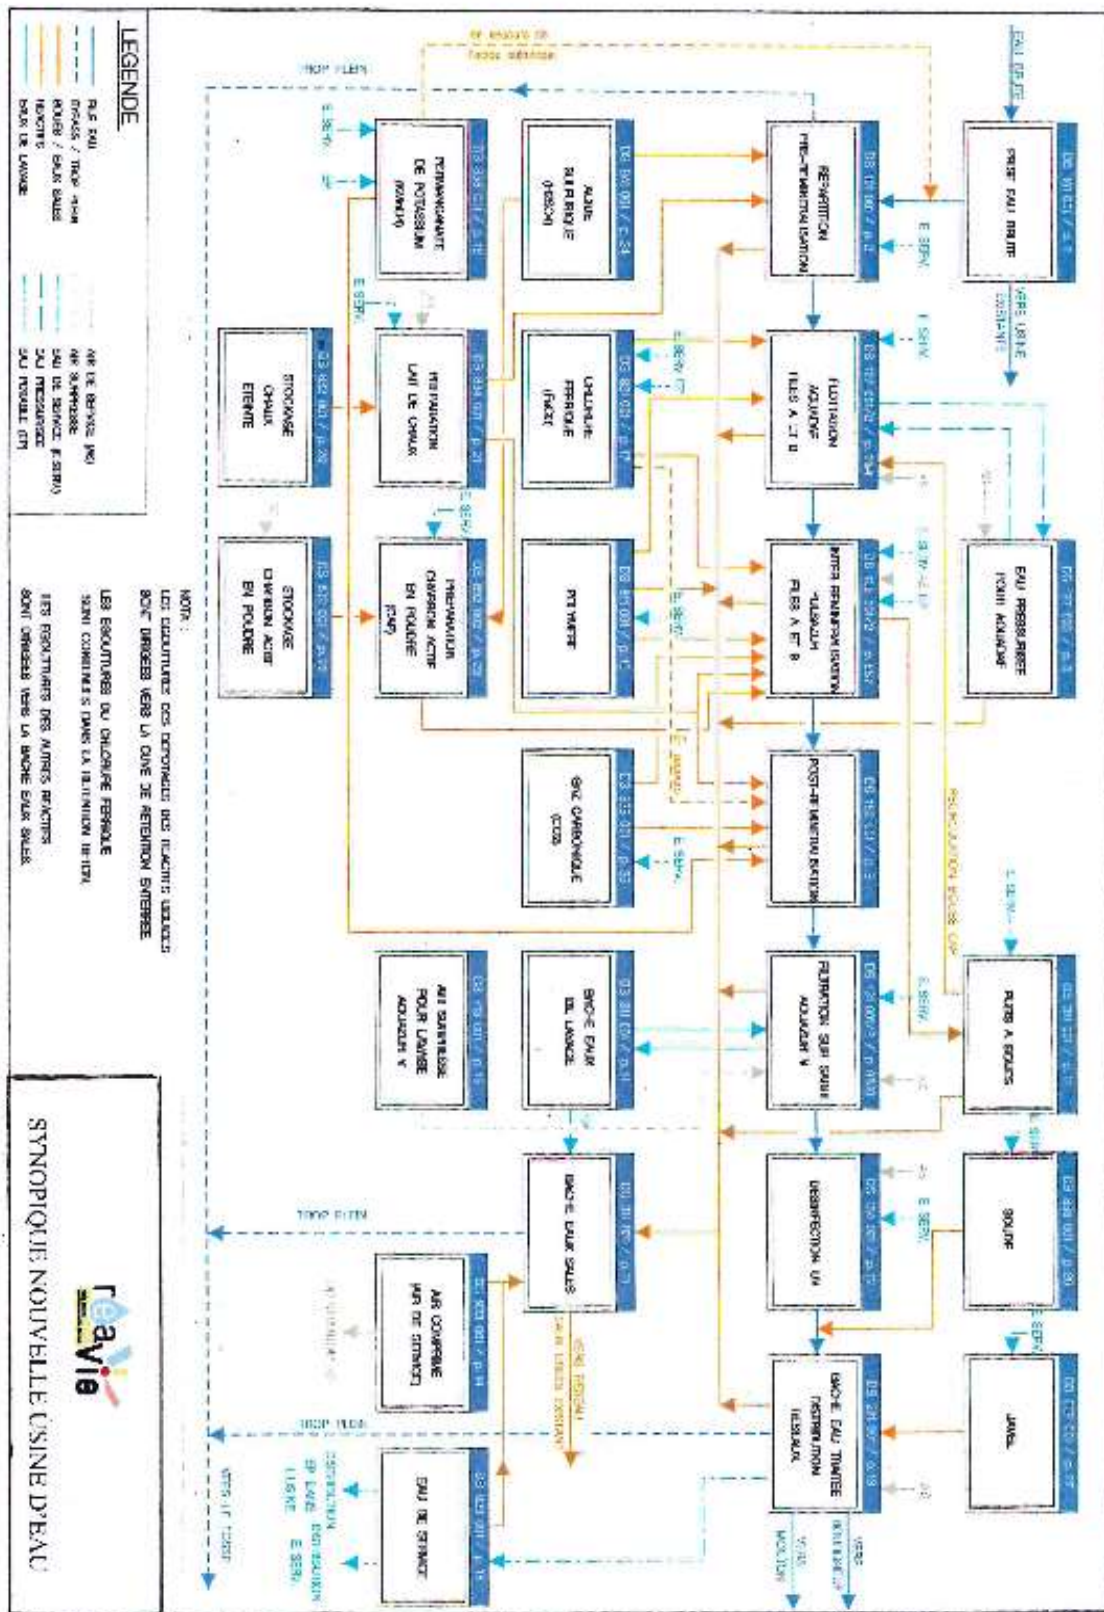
LEGENDE

FILE EAU
BYPASS / TROP PLEIN
BOUES / EAUX SALES
REACTIFS
EAUX DE LAVAGE

AIR DE SERVICE (AS)
AIR SURPRESSE
EAU DE SERVICE (E.SERV)
EAU PRESSURISEE
EAU POTABLE (EP)

NOTA :
LES EGOUTTURES DES DEPOTAGES DES REACTIFS LIQUIDES SONT DIRIGEES VERS LA CUVE DE RETENTION ENTERREE

LES EGOUTTURES DU CHLORURE FERRIQUE SONT COMBINEES DANS LA RETENTION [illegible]

LES EGOUTTURES DES AUTRES REACTIFS SONT DIRIGEES VERS LA BACHE EAUX SALES

SYNOPTIQUE NOUVELLE USINE D'EAU

EAU BRUTE

PRISE EAU BRUTE

VERS USINE EXISTANTE

REPARTITION PRE-OZONATION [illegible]

FLOTTATION AQUADAF FILES A ET B

INTER-REMINERALISATION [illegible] FILES A ET B

POST-REMINERALISATION

FILTRATION SUR SABLE AQUAZUR V

DESINFECTION UV

BACHE EAU TRAITEE DISTRIBUTION RESEAUX

EAU PRESSURISEE POUR AQUADAF

PUITS A BOUES

SOUDE

JAVEL

ALUN SULFURIQUE (H2SO4)

CHLORURE FERRIQUE (FeCl3)

POLYMERE

GAZ CARBONIQUE (CO2)

BACHE EAUX DE LAVAGE

BACHE EAUX SALES

PERMANGANATE DE POTASSIUM (KMnO4)

PREPARATION LAIT DE CHAUX

PREPARATION CHARBON ACTIF EN POUDRE (CAP)

AIR SURPRESSE POUR LAVAGE AQUAZUR V

AIR COMPRIME (AIR DE SERVICE)

EAU DE SERVICE

STOCKAGE CHAUX ETEINTE

STOCKAGE CHARBON ACTIF EN POUDRE

TROP PLEIN

E.SERV.

AS

EP

RECIRCULATION BOUES CAP

VERS RESEAU EGOUTS EXISTANT

DISTRIBUTION EP DANS USINE

DISTRIBUTION E.SERV.

VERS LE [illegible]

VERS MOULINS

VERS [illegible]

reavie